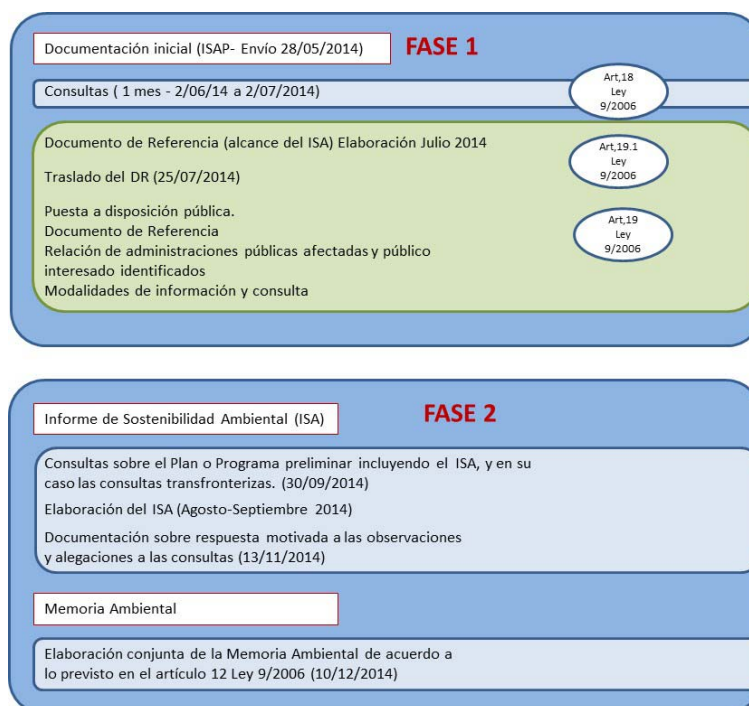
Documentación inicial (ISAP- Envío 28/05/2014)

FASE 1

Consultas ( 1 mes - 2/06/14 a 2/07/2014)

Art,18 Ley 9/2006

Documento de Referencia (alcance del ISA) Elaboración Julio 2014

Art,19.1 Ley 9/2006

Traslado del DR (25/07/2014)

Puesta a disposición pública.
Documento de Referencia
Relación de administraciones públicas afectadas y público interesado identificados
Modalidades de información y consulta

Art,19 Ley 9/2006

Informe de Sostenibilidad Ambiental (ISA)

FASE 2

Consultas sobre el Plan o Programa preliminar incluyendo el ISA, y en su caso las consultas transfronterizas. (30/09/2014)

Elaboración del ISA (Agosto-Septiembre 2014)

Documentación sobre respuesta motivada a las observaciones y alegaciones a las consultas (13/11/2014)

Memoria Ambiental

Elaboración conjunta de la Memoria Ambiental de acuerdo a lo previsto en el artículo 12 Ley 9/2006 (10/12/2014)